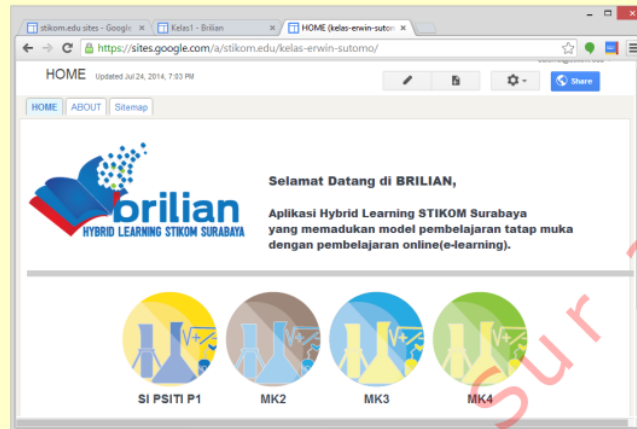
stikom.edu sites - Google ×
Kelas1 - Brilian ×
HOME (kelas-erwin-suton ×

https://sites.google.com/a/stikom.edu/kelas-erwin-sutomo/

HOME Updated Jul 24, 2014, 7:03 PM

Share

HOME ABOUT Sitemap

brilian
HYBRID LEARNING STIKOM SURABAYA

Selamat Datang di BRILIAN,

Aplikasi Hybrid Learning STIKOM Surabaya yang memadukan model pembelajaran tatap muka dengan pembelajaran online(e-learning).

SI PSITI P1
MK2
MK3
MK4

Sur